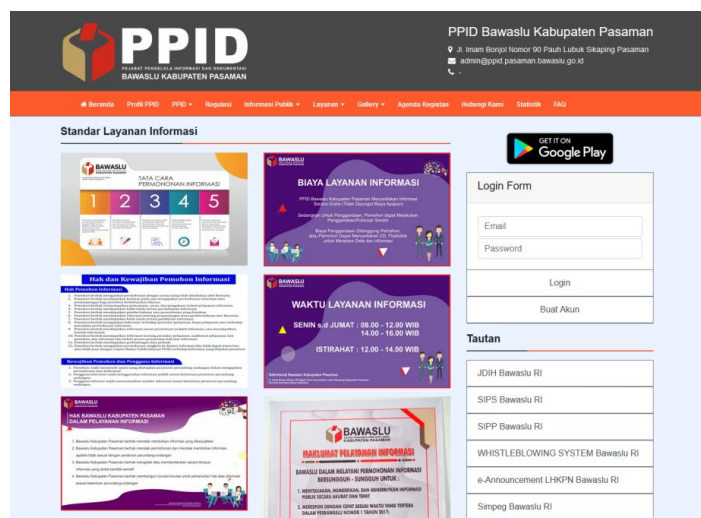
PPID
PEJABAT PENGELOLA INFORMASI DAN DOKUMENTASI
BAWASLU KABUPATEN PASAMAN

PPID Bawaslu Kabupaten Pasaman
Jl. Imam Bonjol Nomor 90 Pauh Lubuk Sikaping Pasaman
admin@ppid.pasaman.bawaslu.go.id
-

Beranda Profil PPID PPID Regulasi Informasi Publik Layanan Gallery Agenda Kegiatan Hubungi Kami Statistik FAQ

Standar Layanan Informasi

BAWASLU KABUPATEN PASAMAN
TATA CARA PERMOHONAN INFORMASI
1 2 3 4 5

BAWASLU
BIAYA LAYANAN INFORMASI
PPID Bawaslu Kabupaten Pasaman Menyediakan Informasi Secara Gratis (Tidak Dipungut Biaya Apapun)

Hak dan Kewajiban Pemohon Informasi
Hak Pemohon Informasi
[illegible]
Kewajiban Pemohon dan Pengguna Informasi
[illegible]

BAWASLU
WAKTU LAYANAN INFORMASI
SENIN s.d JUMAT : 08.00 - 12.00 WIB
14.00 - 16.00 WIB
ISTIRAHAT : 12.00 - 14.00 WIB
Sekretariat Bawaslu Kabupaten Pasaman

BAWASLU
HAK BAWASLU KABUPATEN PASAMAN DALAM PELAYANAN INFORMASI
1. Bawaslu Kabupaten Pasaman berhak menolak memberikan informasi yang dikecualikan
2. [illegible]
3. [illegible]
4. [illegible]

BAWASLU
MAKLUMAT PELAYANAN INFORMASI
BAWASLU DALAM MELATANI PERMOHONAN INFORMASI BERSUNGGUH - SUNGGUH UNTUK :
1. MENYEDIAKAN, MEMBERIKAN, DAN MENERBITKAN INFORMASI PUBLIK SECARA AKURAT DAN TEPAT
2. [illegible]

GET IT ON
Google Play

Login Form
Email
Password
Login
Buat Akun

Tautan
JDIH Bawaslu RI
SIPS Bawaslu RI
SIPP Bawaslu RI
WHISTLEBLOWING SYSTEM Bawaslu RI
e-Announcement LHKPN Bawaslu RI
Simpeg Bawaslu RI